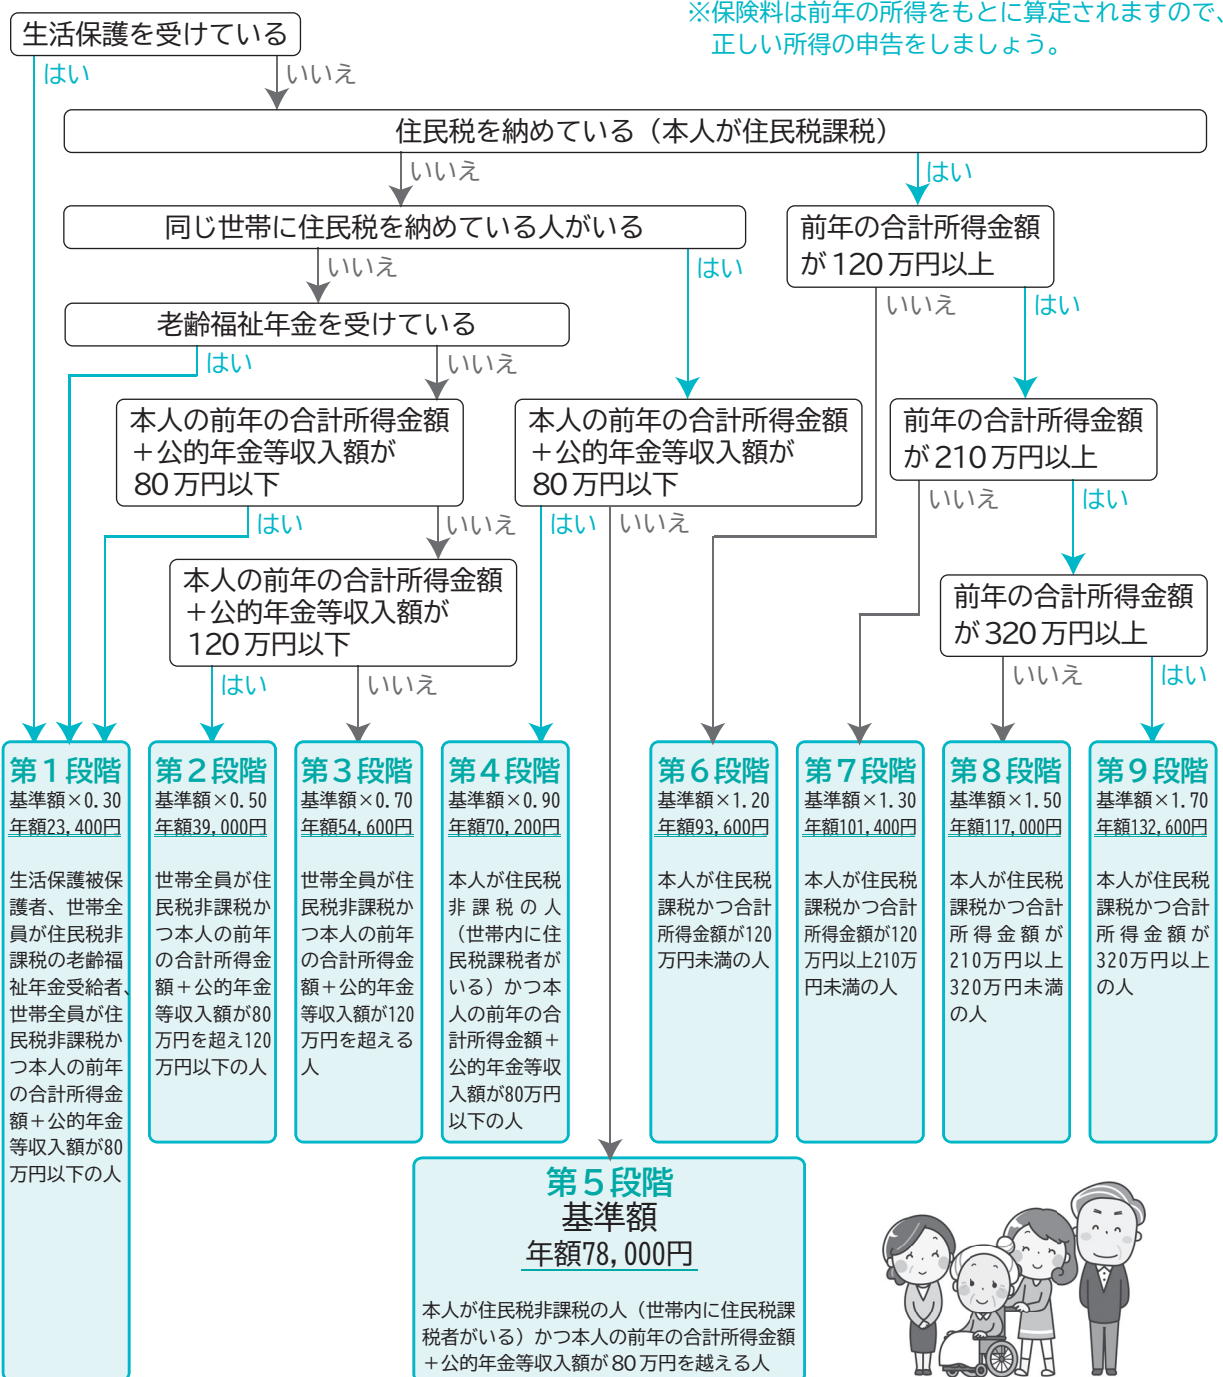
※保険料は前年の所得をもとに算定されますので、正しい所得の申告をしましょう。

生活保護を受けている
はい
いいえ

住民税を納めている（本人が住民税課税）
いいえ
はい

同じ世帯に住民税を納めている人がいる
いいえ
はい

前年の合計所得金額が120万円以上
いいえ
はい

老齢福祉年金を受けている
はい
いいえ

本人の前年の合計所得金額＋公的年金等収入額が80万円以下
はい
いいえ

本人の前年の合計所得金額＋公的年金等収入額が80万円以下
はい
いいえ

前年の合計所得金額が210万円以上
いいえ
はい

本人の前年の合計所得金額＋公的年金等収入額が120万円以下
はい
いいえ

前年の合計所得金額が320万円以上
いいえ
はい

第１段階
基準額×0.30
年額23,400円
生活保護被保護者、世帯全員が住民税非課税の老齢福祉年金受給者、世帯全員が住民税非課税かつ本人の前年の合計所得金額＋公的年金等収入額が80万円以下の人

第２段階
基準額×0.50
年額39,000円
世帯全員が住民税非課税かつ本人の前年の合計所得金額＋公的年金等収入額が80万円を超え120万円以下の人

第３段階
基準額×0.70
年額54,600円
世帯全員が住民税非課税かつ本人の前年の合計所得金額＋公的年金等収入額が120万円を超える人

第４段階
基準額×0.90
年額70,200円
本人が住民税非課税の人（世帯内に住民課税者がいる）かつ本人の前年の合計所得金額＋公的年金等収入額が80万円以下の人

第６段階
基準額×1.20
年額93,600円
本人が住民税課税かつ合計所得金額が120万円未満の人

第７段階
基準額×1.30
年額101,400円
本人が住民税課税かつ合計所得金額が120万円以上210万円未満の人

第８段階
基準額×1.50
年額117,000円
本人が住民税課税かつ合計所得金額が210万円以上320万円未満の人

第９段階
基準額×1.70
年額132,600円
本人が住民税課税かつ合計所得金額が320万円以上の人

第５段階
基準額
年額78,000円
本人が住民税非課税の人（世帯内に住民税課税者がいる）かつ本人の前年の合計所得金額＋公的年金等収入額が80万円を越える人